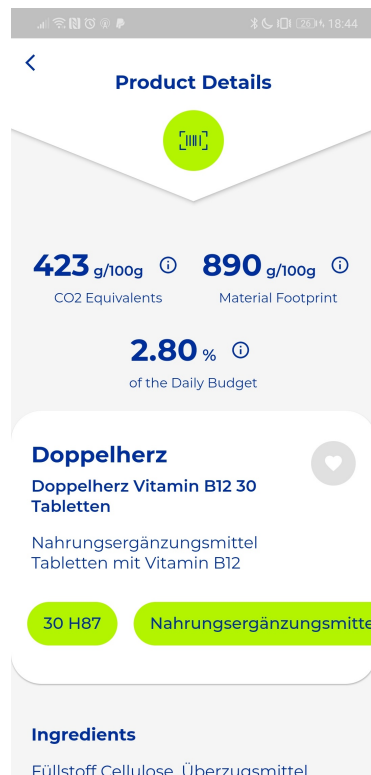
26 18:44

<

Product Details

423 g/100g ⓘ
CO2 Equivalents

890 g/100g ⓘ
Material Footprint

2.80 % ⓘ
of the Daily Budget

Doppelherz

Doppelherz Vitamin B12 30 Tabletten

Nahrungsergänzungsmittel Tabletten mit Vitamin B12

30 H87

Nahrungsergänzungsmitte

Ingredients

Füllstoff Cellulose, Überzugsmittel